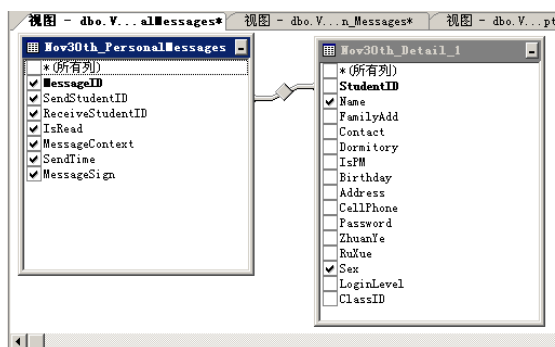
视图 - dbo.V...alMessages* 视图 - dbo.V...n_Messages* 视图 - dbo.V...pt

Nov30th_PersonalMessages
* (所有列)
MessageID
SendStudentID
ReceiveStudentID
IsRead
MessageContext
SendTime
MessageSign

Nov30th_Detail_1
* (所有列)
StudentID
Name
FamilyAdd
Contact
Dormitory
IsPM
Birthday
Address
CellPhone
Password
ZhuanYe
RuXue
Sex
LoginLevel
ClassID